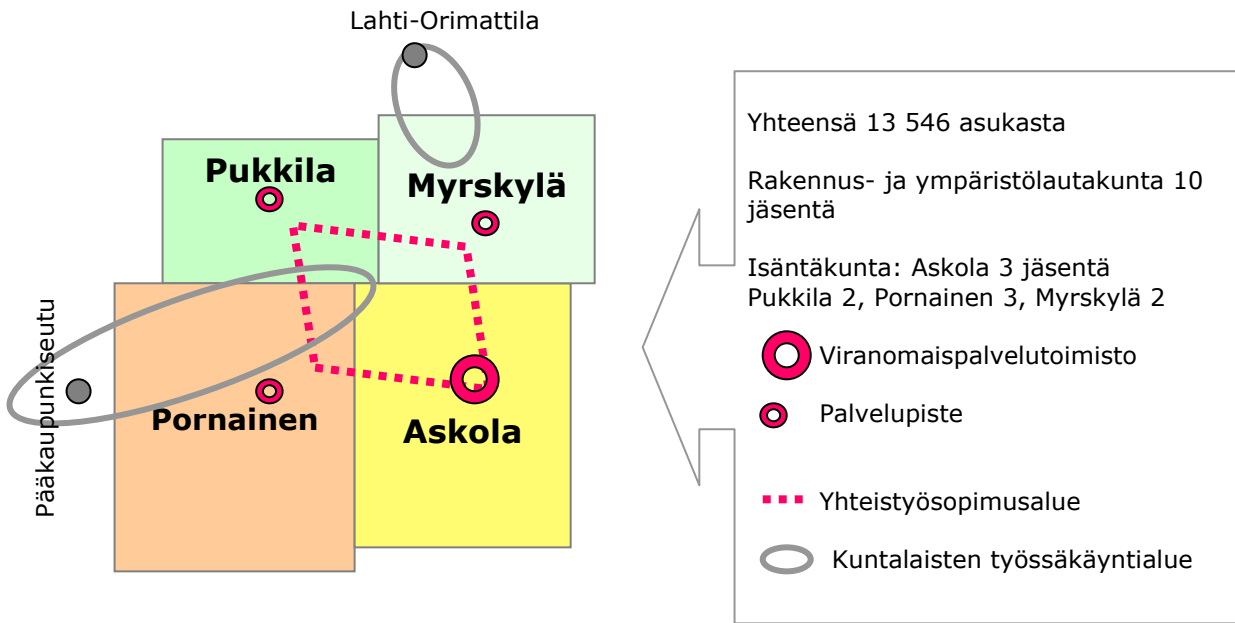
Lahti-Orimattila

Pukkila

Myrskylä

Pääkaupunkiseutu

Pornainen

Askola

Yhteensä 13 546 asukasta

Rakennus- ja ympäristölautakunta 10 jäsentä

Isäntäkunta: Askola 3 jäsentä
Pukkila 2, Pornainen 3, Myrskylä 2

Viranomaispalvelutoimisto

Palvelupiste

Yhteistyösopimusalue

Kuntalaisten työssäkäyntialue